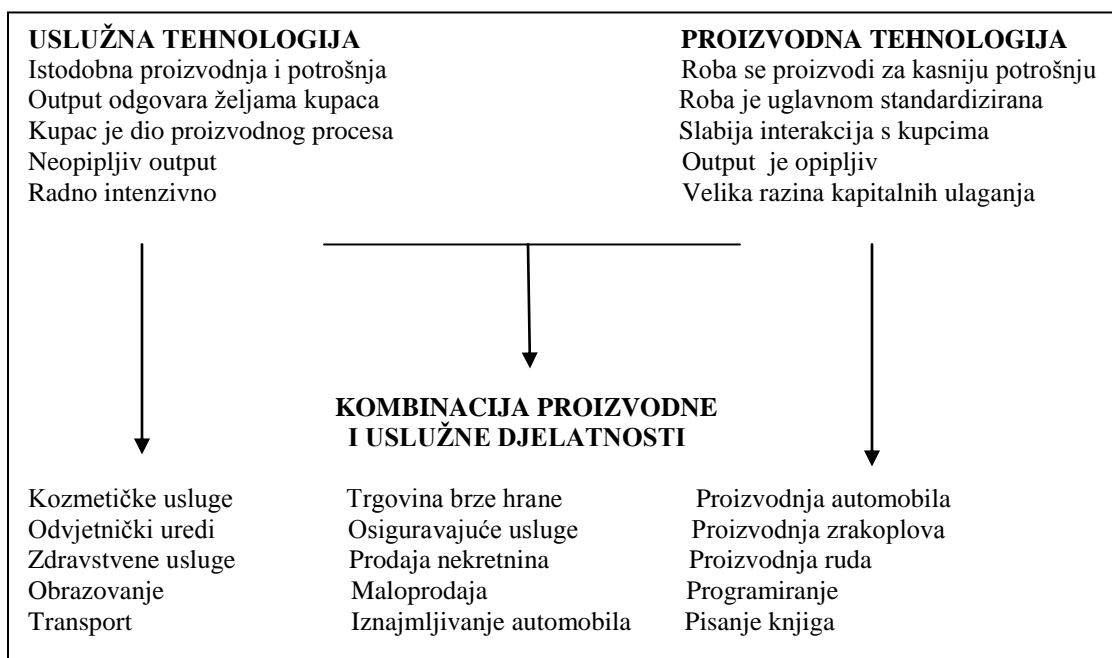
USLUŽNA TEHNOLOGIJA
Istodobna proizvodnja i potrošnja
Output odgovara željama kupaca
Kupac je dio proizvodnog procesa
Neopipljiv output
Radno intenzivno

PROIZVODNA TEHNOLOGIJA
Roba se proizvodi za kasniju potrošnju
Roba je uglavnom standardizirana
Slabija interakcija s kupcima
Output je opipljiv
Velika razina kapitalnih ulaganja

KOMBINACIJA PROIZVODNE I USLUŽNE DJELATNOSTI

Kozmetičke usluge
Odvjetnički uredi
Zdravstvene usluge
Obrazovanje
Transport

Trgovina brze hrane
Osiguravajuće usluge
Prodaja nekretnina
Maloprodaja
Iznajmljivanje automobila

Proizvodnja automobila
Proizvodnja zrakoplova
Proizvodnja ruda
Programiranje
Pisanje knjiga